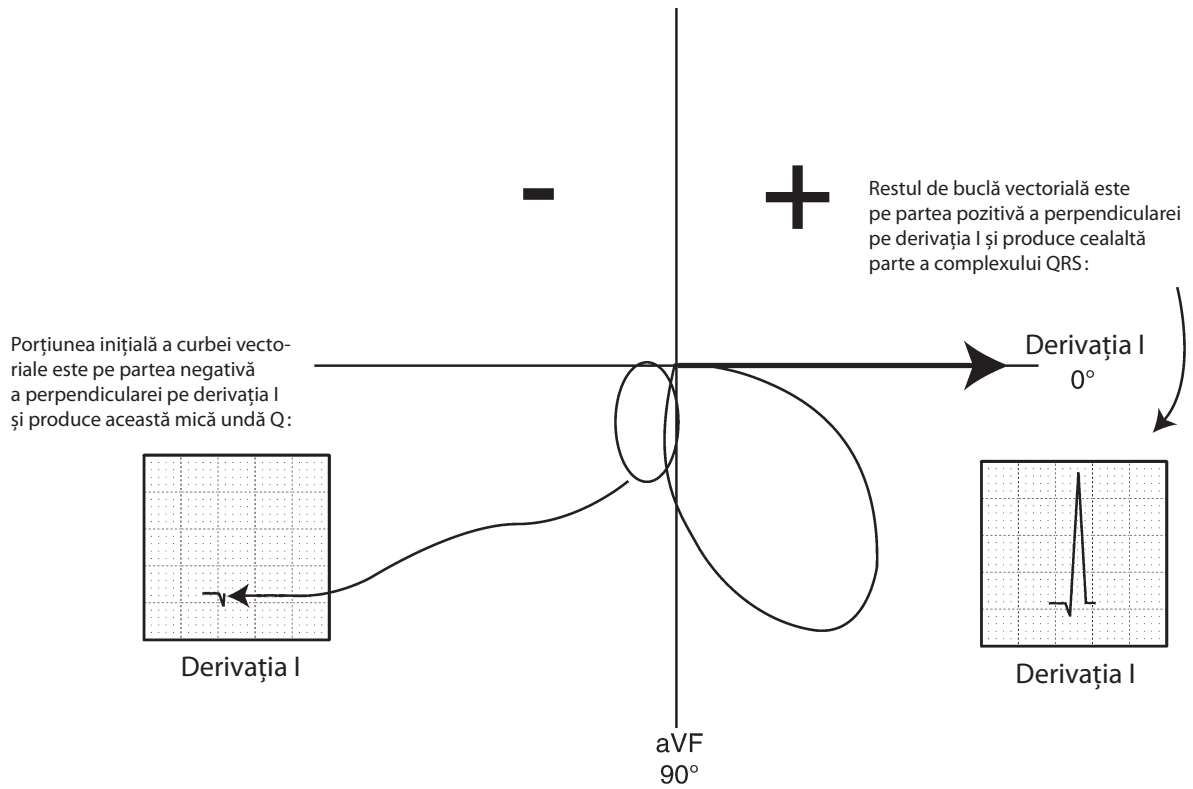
-

+

Restul de buclă vectorială este pe partea pozitivă a perpendicularei pe derivația I și produce cealaltă parte a complexului QRS:

Porțiunea inițială a curbei vectoriale este pe partea negativă a perpendicularei pe derivația I și produce această mică undă Q:

Derivația I
0°

Derivația I

Derivația I

aVF
90°